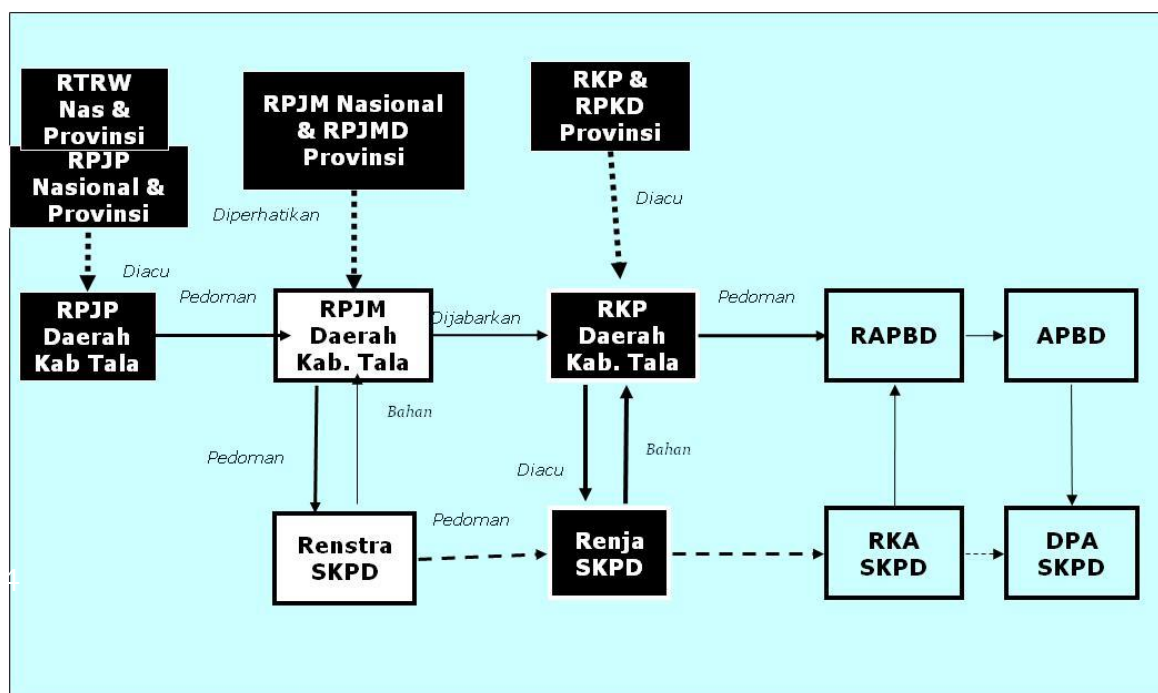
RTRW Nas & Provinsi

RPJP Nasional & Provinsi

RPJM Nasional & RPJMD Provinsi

RKP & RPKD Provinsi

Diperhatikan

Diacu

Diacu

RPJP Daerah Kab Tala

Pedoman

RPJM Daerah Kab. Tala

Dijabarkan

RKP Daerah Kab. Tala

Pedoman

RAPBD

APBD

Bahan

Pedoman

Bahan

Diacu

Pedoman

Renstra SKPD

Renja SKPD

RKA SKPD

DPA SKPD

4